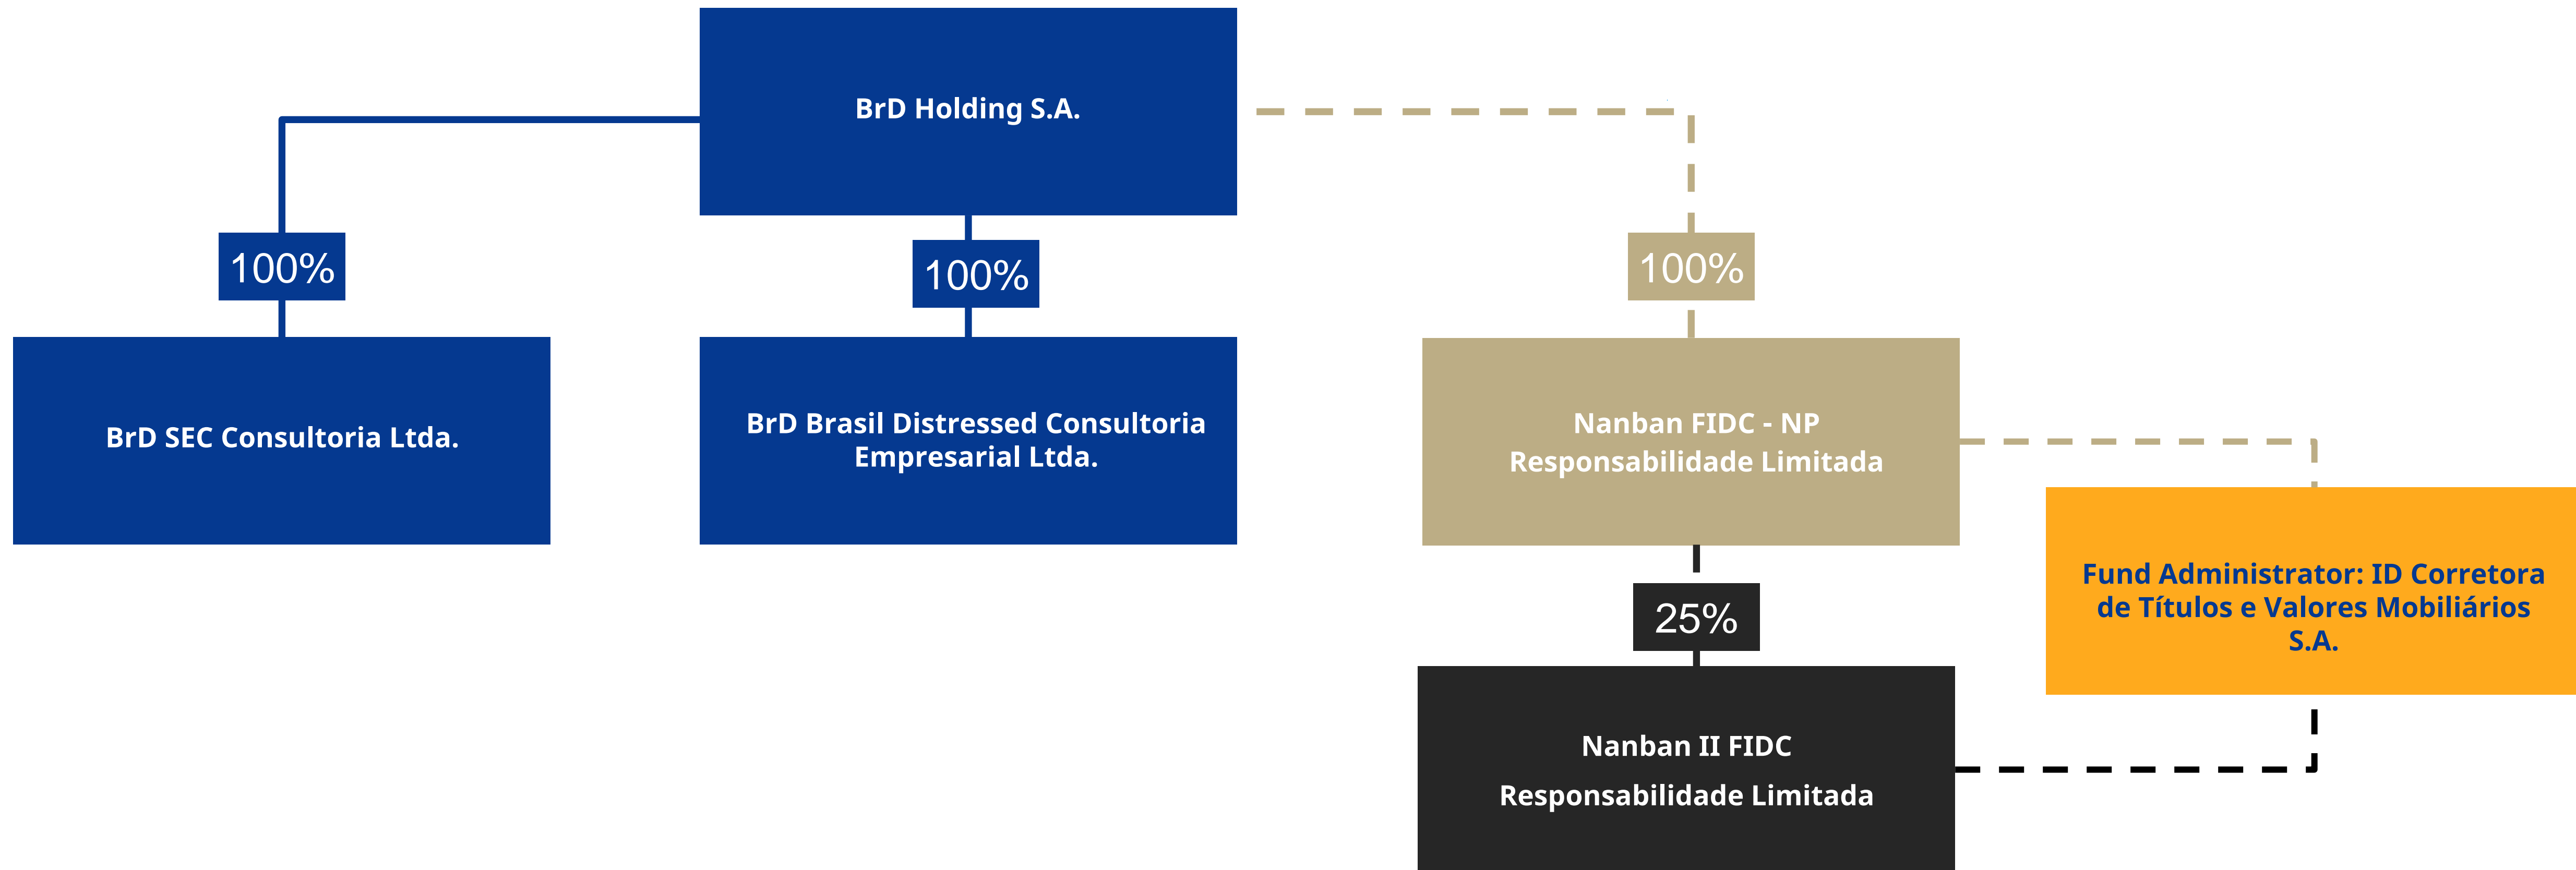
BrD Holding S.A.

100%

100%

100%

BrD SEC Consultoria Ltda.

BrD Brasil Distressed Consultoria Empresarial Ltda.

Nanban FIDC - NP
Responsabilidade Limitada

25%

Fund Administrator: ID Corretora de Títulos e Valores Mobiliários S.A.

Nanban II FIDC
Responsabilidade Limitada